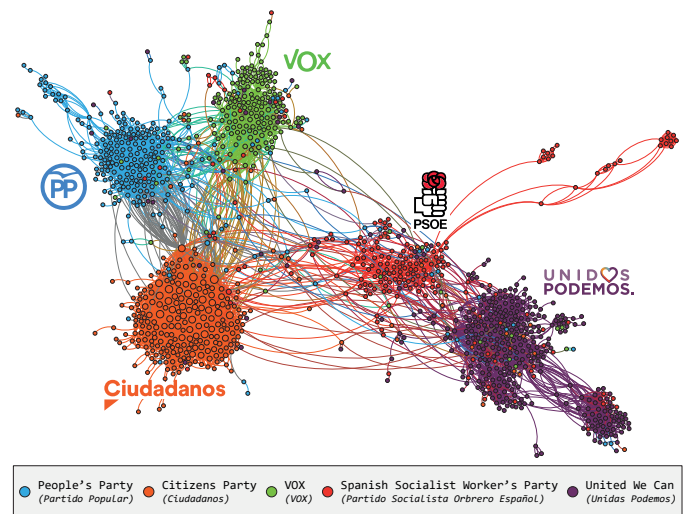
VOX

PP

PSOE

UNIDOS PODEMOS.

Ciudadanos

People's Party (Partido Popular)
Citizens Party (Ciudadanos)
VOX (VOX)
Spanish Socialist Worker's Party (Partido Socialista Orbrero Español)
United We Can (Unidas Podemos)